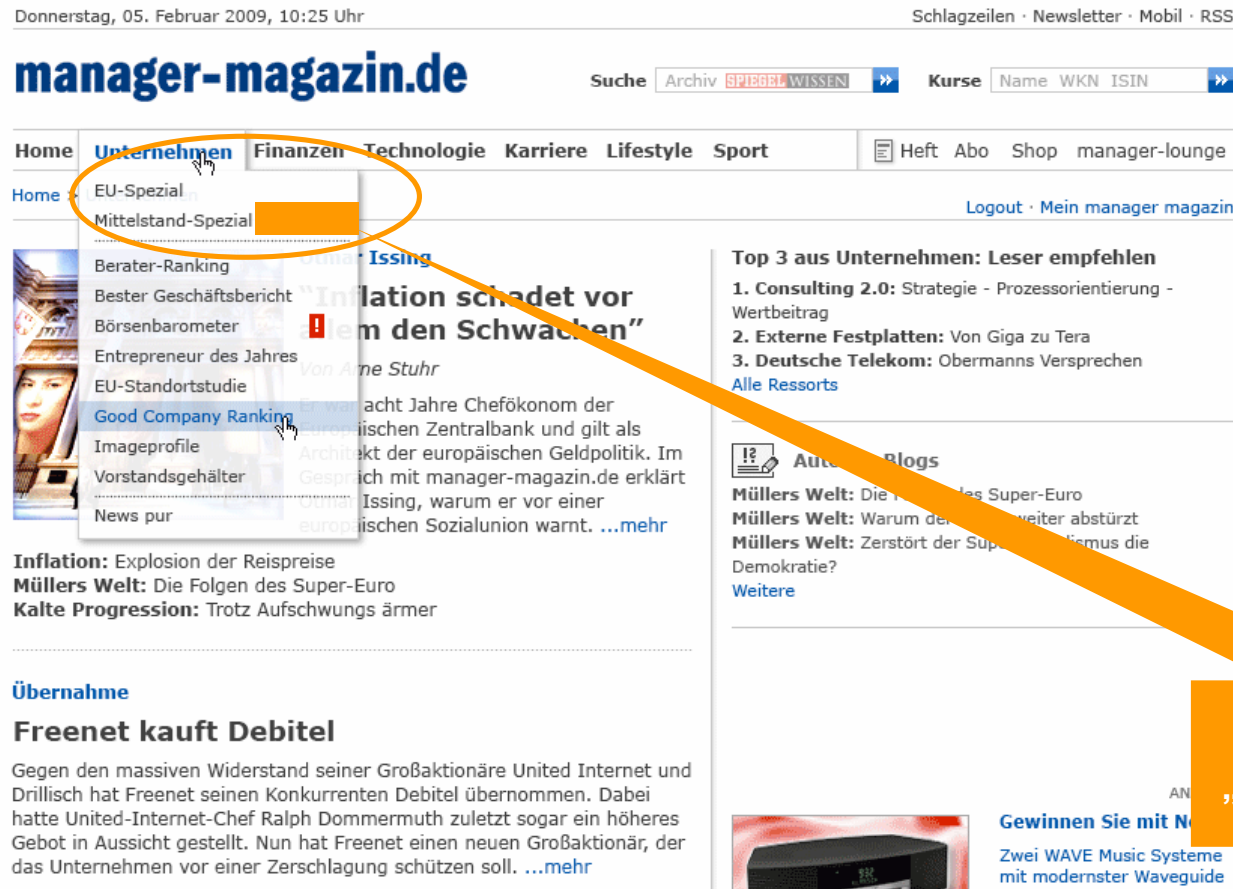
Donnerstag, 05. Februar 2009, 10:25 Uhr

Schlagzeilen · Newsletter · Mobil · RSS

manager-magazin.de

Suche Archiv SPIEGEL WISSEN

Kurse Name WKN ISIN

Home Unternehmen Finanzen Technologie Karriere Lifestyle Sport

Heft Abo Shop manager-lounge

Home > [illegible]

Logout · Mein manager magazin

EU-Spezial
Mittelstand-Spezial
Berater-Ranking
Bester Geschäftsbericht
Börsenbarometer !
Entrepreneur des Jahres
EU-Standortstudie
Good Company Ranking
Imageprofile
Vorstandsgehälter
News pur

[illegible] Issing

"In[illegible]flation schadet vor a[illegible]llem den Schwachen"

Von A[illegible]ne Stuhr

Er war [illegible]acht Jahre Chefökonom der Europ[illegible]ischen Zentralbank und gilt als Archit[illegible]ekt der europäischen Geldpolitik. Im Gespr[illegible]ich mit manager-magazin.de erklärt Otmar Issing, warum er vor einer europ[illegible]ischen Sozialunion warnt. ...mehr

Inflation: Explosion der Reispreise
Müllers Welt: Die Folgen des Super-Euro
Kalte Progression: Trotz Aufschwungs ärmer

Übernahme

Freenet kauft Debitel

Gegen den massiven Widerstand seiner Großaktionäre United Internet und Drillisch hat Freenet seinen Konkurrenten Debitel übernommen. Dabei hatte United-Internet-Chef Ralph Dommermuth zuletzt sogar ein höheres Gebot in Aussicht gestellt. Nun hat Freenet einen neuen Großaktionär, der das Unternehmen vor einer Zerschlagung schützen soll. ...mehr

Top 3 aus Unternehmen: Leser empfehlen

1. Consulting 2.0: Strategie - Prozessorientierung - Wertbeitrag
2. Externe Festplatten: Von Giga zu Tera
3. Deutsche Telekom: Obermanns Versprechen
Alle Ressorts

Aut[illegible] Blogs

Müllers Welt: Die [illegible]es Super-Euro
Müllers Welt: Warum de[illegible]weiter abstürzt
Müllers Welt: Zerstört der Sup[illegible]lismus die Demokratie?
Weitere

AN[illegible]

Gewinnen Sie mit N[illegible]

Zwei WAVE Music Systeme mit modernster Waveguide